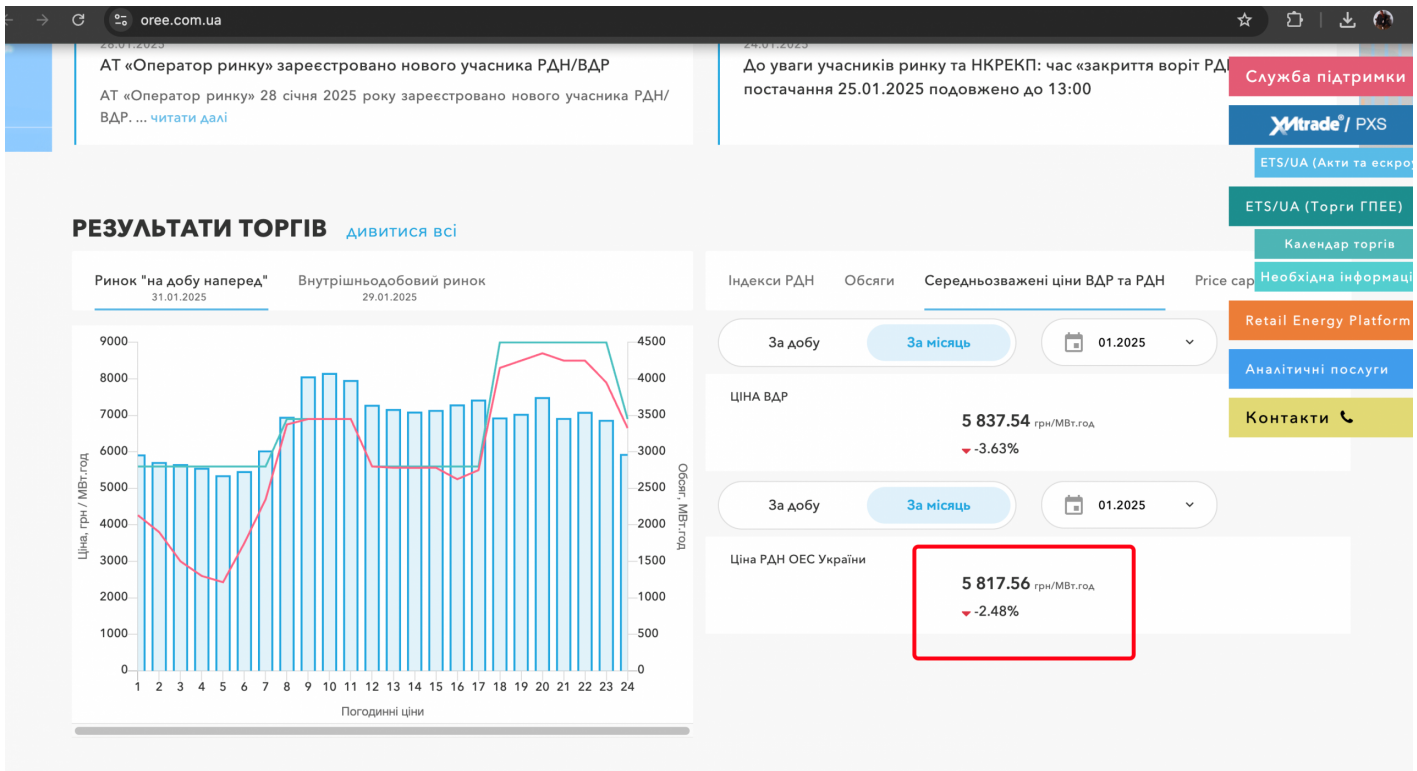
oree.com.ua

28.01.2025
АТ «Оператор ринку» зареєстровано нового учасника РДН/ВДР
АТ «Оператор ринку» 28 січня 2025 року зареєстровано нового учасника РДН/ВДР. ... читати далі

24.01.2025
До уваги учасників ринку та НКРЕКП: час «закриття воріт РД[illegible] постачання 25.01.2025 подовжено до 13:00

Служба підтримки
XMtrade® / PXS
ETS/UA (Акти та ескро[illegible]
ETS/UA (Торги ГПЕЕ)
Календар торгів
Необхідна інформаці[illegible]
Retail Energy Platform
Аналітичні послуги
Контакти

РЕЗУЛЬТАТИ ТОРГІВ дивитися всі

Ринок "на добу наперед" 31.01.2025
Внутрішньодобовий ринок 29.01.2025

9000 8000 7000 6000 5000 4000 3000 2000 1000 0
Ціна, грн / МВт.год
4500 4000 3500 3000 2500 2000 1500 1000 500 0
Обсяг, МВт.год
1 2 3 4 5 6 7 8 9 10 11 12 13 14 15 16 17 18 19 20 21 22 23 24
Погодинні ціни

Індекси РДН | Обсяги | Середньозважені ціни ВДР та РДН | Price cap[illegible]

За добу | За місяць | 01.2025
ЦІНА ВДР
5 837.54 грн/МВт.год
-3.63%

За добу | За місяць | 01.2025
Ціна РДН ОЕС України
5 817.56 грн/МВт.год
-2.48%